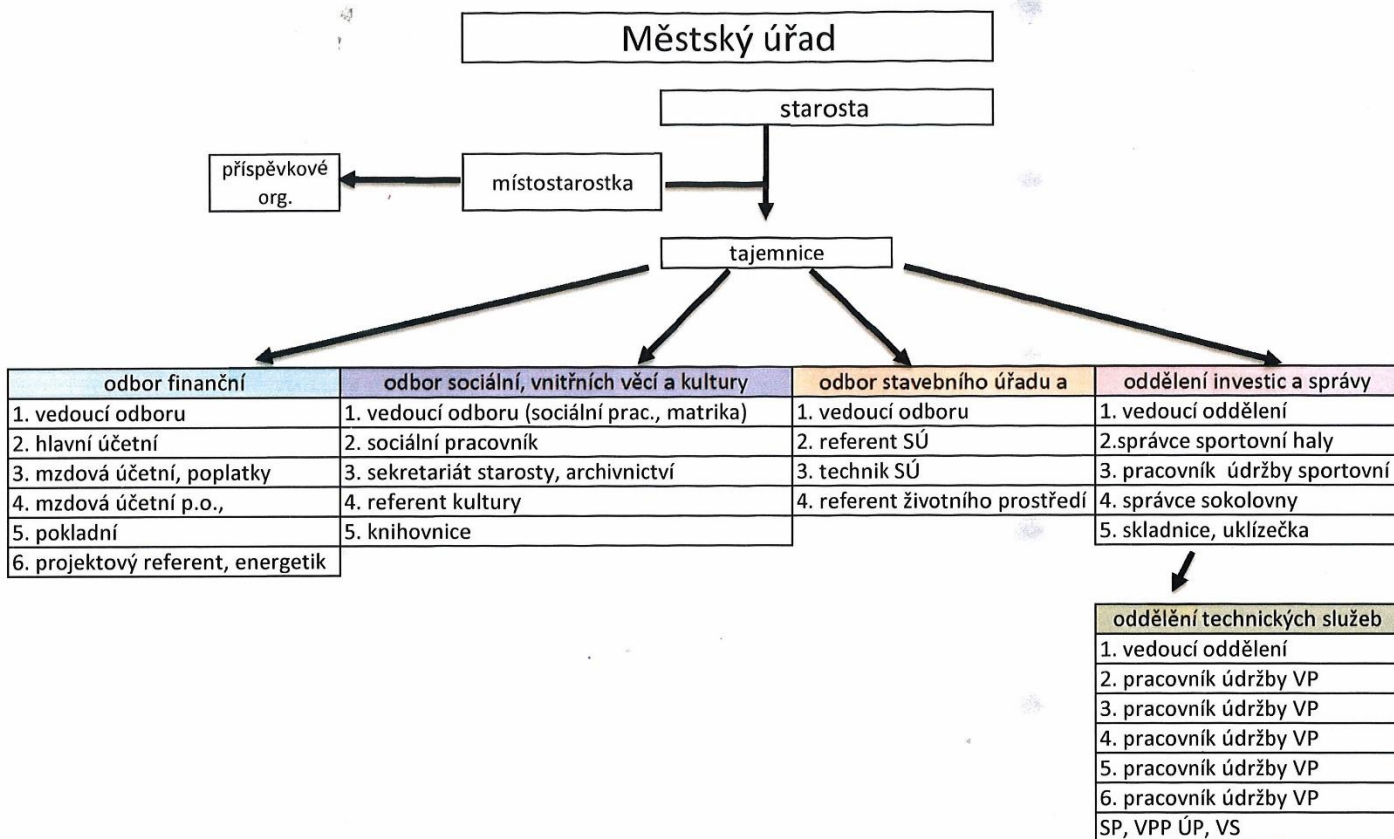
Městský úřad

starosta

příspěvkové org.

místostarostka

tajemnice

| odbor finanční |
|---|
| 1. vedoucí odboru |
| 2. hlavní účetní |
| 3. mzdová účetní, poplatky |
| 4. mzdová účetní p.o., |
| 5. pokladní |
| 6. projektový referent, energetik |

| odbor sociální, vnitřních věcí a kultury |
|---|
| 1. vedoucí odboru (sociální prac., matrika) |
| 2. sociální pracovník |
| 3. sekretariát starosty, archivnictví |
| 4. referent kultury |
| 5. knihovnice |

| odbor stavebního úřadu a |
|---|
| 1. vedoucí odboru |
| 2. referent SÚ |
| 3. technik SÚ |
| 4. referent životního prostředí |

| oddělení investic a správy |
|---|
| 1. vedoucí oddělení |
| 2.správce sportovní haly |
| 3. pracovník údržby sportovní |
| 4. správce sokolovny |
| 5. skladnice, uklízečka |

| oddělení technických služeb |
|---|
| 1. vedoucí oddělení |
| 2. pracovník údržby VP |
| 3. pracovník údržby VP |
| 4. pracovník údržby VP |
| 5. pracovník údržby VP |
| 6. pracovník údržby VP |
| SP, VPP ÚP, VS |